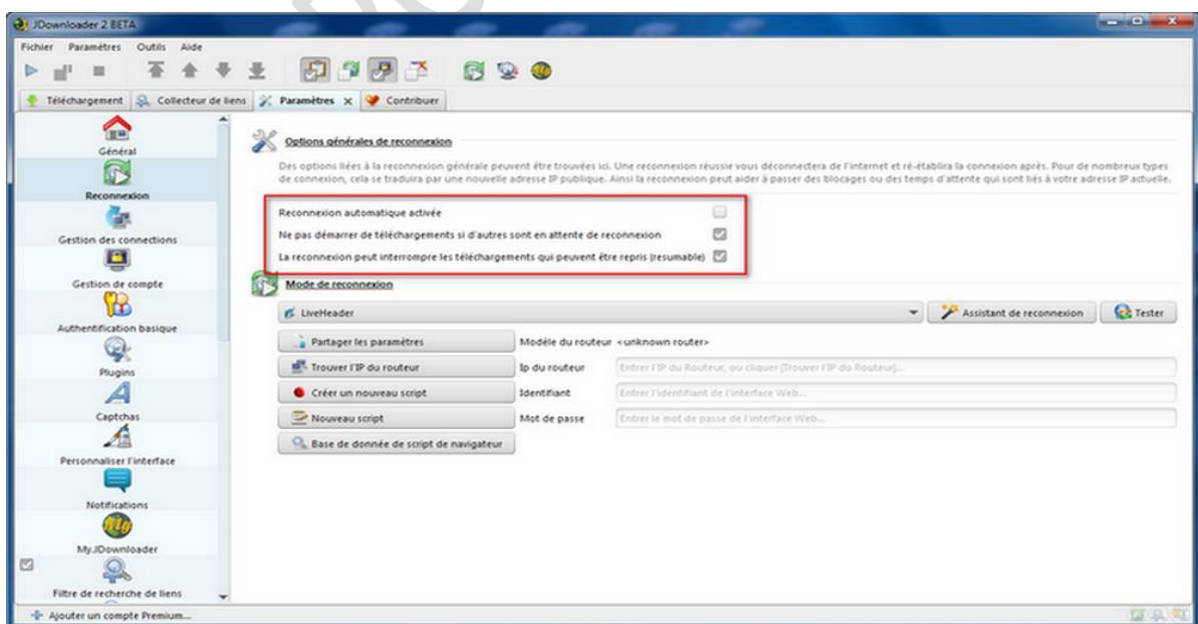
JDownloader 2 BETA

Fichier Paramètres Outils Aide

Téléchargement Collecteur de liens Paramètres Contribuer

Général
Reconnexion
Gestion des connections
Gestion de compte
Authentification basique
Plugins
Captchas
Personnaliser l'interface
Notifications
MyJDownloader
Filtre de recherche de liens

Options générales de reconnexion

Des options liées à la reconnexion générale peuvent être trouvées ici. Une reconnexion réussie vous déconnectera de l'internet et ré-établira la connexion après. Pour de nombreux types de connexion, cela se traduira par une nouvelle adresse IP publique. Ainsi la reconnexion peut aider à passer des blocages ou des temps d'attente qui sont liés à votre adresse IP actuelle.

Reconnexion automatique activée
Ne pas démarrer de téléchargements si d'autres sont en attente de reconnexion
La reconnexion peut interrompre les téléchargements qui peuvent être repris (resumable)

Mode de reconnexion

LiveHeader
Assistant de reconnexion
Tester

Partager les paramètres
Modèle du routeur <unknown router>
Trouver l'IP du routeur
Ip du routeur
Entrer l'IP du Routeur, ou cliquer [Trouver l'IP du Routeur]...
Créer un nouveau script
Identifiant
Entrer l'identifiant de l'interface Web...
Nouveau script
Mot de passe
Entrer le mot de passe de l'interface Web...
Base de donnée de script de navigateur

Ajouter un compte Premium...